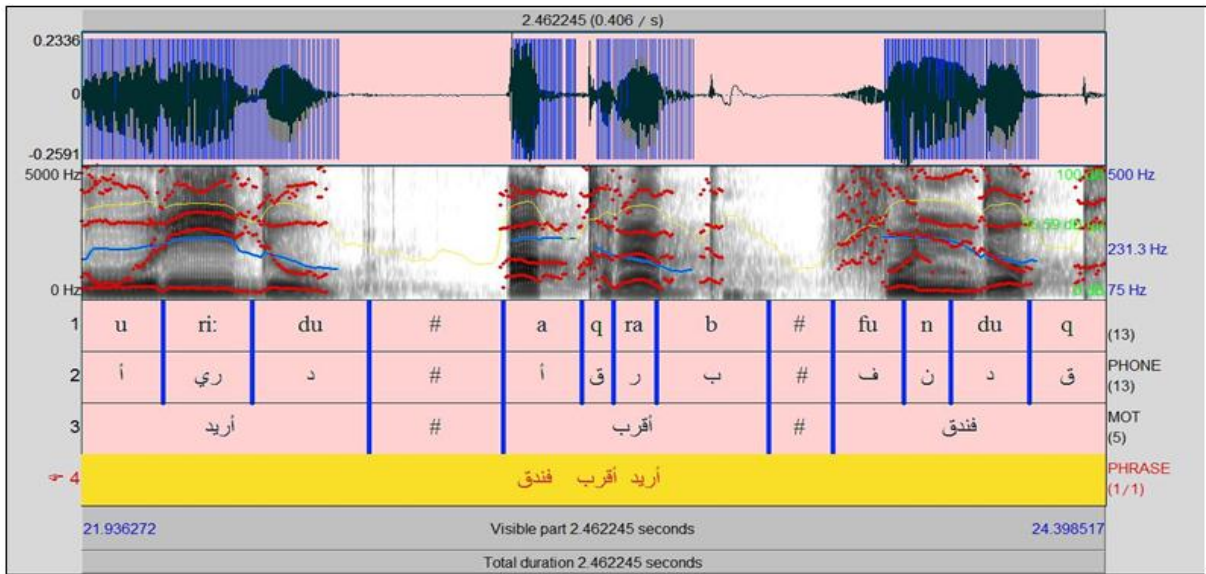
2.462245 (0.406 / s)

0.2336
0
-0.2591

5000 Hz
0 Hz

100 dB
69.99 dB
500 Hz
231.3 Hz
75 Hz

| 1 | u | ri: | du | # | a | q | ra | b | # | fu | n | du | q | (13) |
|---|---|---|---|---|---|---|---|---|---|---|---|---|---|---|
| 2 | أ | ري | د | # | أ | ق | ر | ب | # | ف | ن | د | ق | PHONE (13) |
| 3 | أريد | | | # | أقرب | | | | # | فندق | | | | MOT (5) |
| 4 | أريد أقرب فندق | | | | | | | | | | | | | PHRASE (1/1) |

21.936272
Visible part 2.462245 seconds
24.398517
Total duration 2.462245 seconds